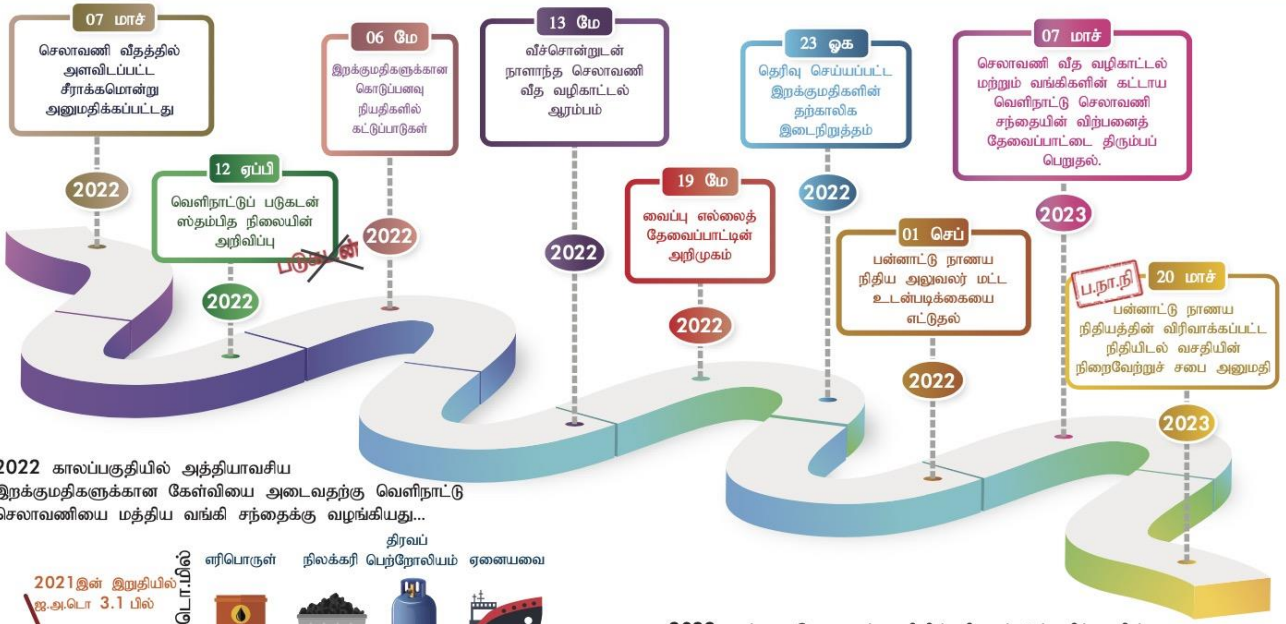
07 மாச்
செலாவணி வீதத்தில் அளவிடப்பட்ட சீராக்கமொன்று அனுமதிக்கப்பட்டது

2022

12 ஏப்பி
வெளிநாட்டுப் படுகடன் ஸ்தம்பித நிலையின் அறிவிப்பு

படுகடன்

2022

06 மே
இறக்குமதிகளுக்கான கொடுப்பனவு நியதிகளில் கட்டுப்பாடுகள்

2022

13 மே
வீச்சொன்றுடன் நாளாந்த செலாவணி வீத வழிகாட்டல் ஆரம்பம்

2022

19 மே
வைப்பு எல்லைத் தேவைப்பாட்டின் அறிமுகம்

2022

23 ஓக
தெரிவு செய்யப்பட்ட இறக்குமதிகளின் தற்காலிக இடைநிறுத்தம்

2022

01 செப்
பன்னாட்டு நாணய நிதிய அலுவலர் மட்ட உடன்படிக்கையை எட்டுதல்

2022

07 மாச்
செலாவணி வீத வழிகாட்டல் மற்றும் வங்கிகளின் கட்டாய வெளிநாட்டு செலாவணி சந்தையின் விற்பனைத் தேவைப்பாட்டை திரும்பப் பெறுதல்.

2023

ப.நா.நி
20 மாச்
பன்னாட்டு நாணய நிதியத்தின் விரிவாக்கப்பட்ட நிதியிடல் வசதியின் நிறைவேற்றுச் சபை அனுமதி

2023

2022 காலப்பகுதியில் அத்தியாவசிய இறக்குமதிகளுக்கான கேள்வியை அடைவதற்கு வெளிநாட்டு செலாவணியை மத்திய வங்கி சந்தைக்கு வழங்கியது...

ஐ.அ.டொ.மி.

எரிபொருள் நிலக்கரி திரவப் பெற்றோலியம் ஏனையவை

2021இன் இறுதியில் ஐ.அ.டொ 3.1 பில்

2022 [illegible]